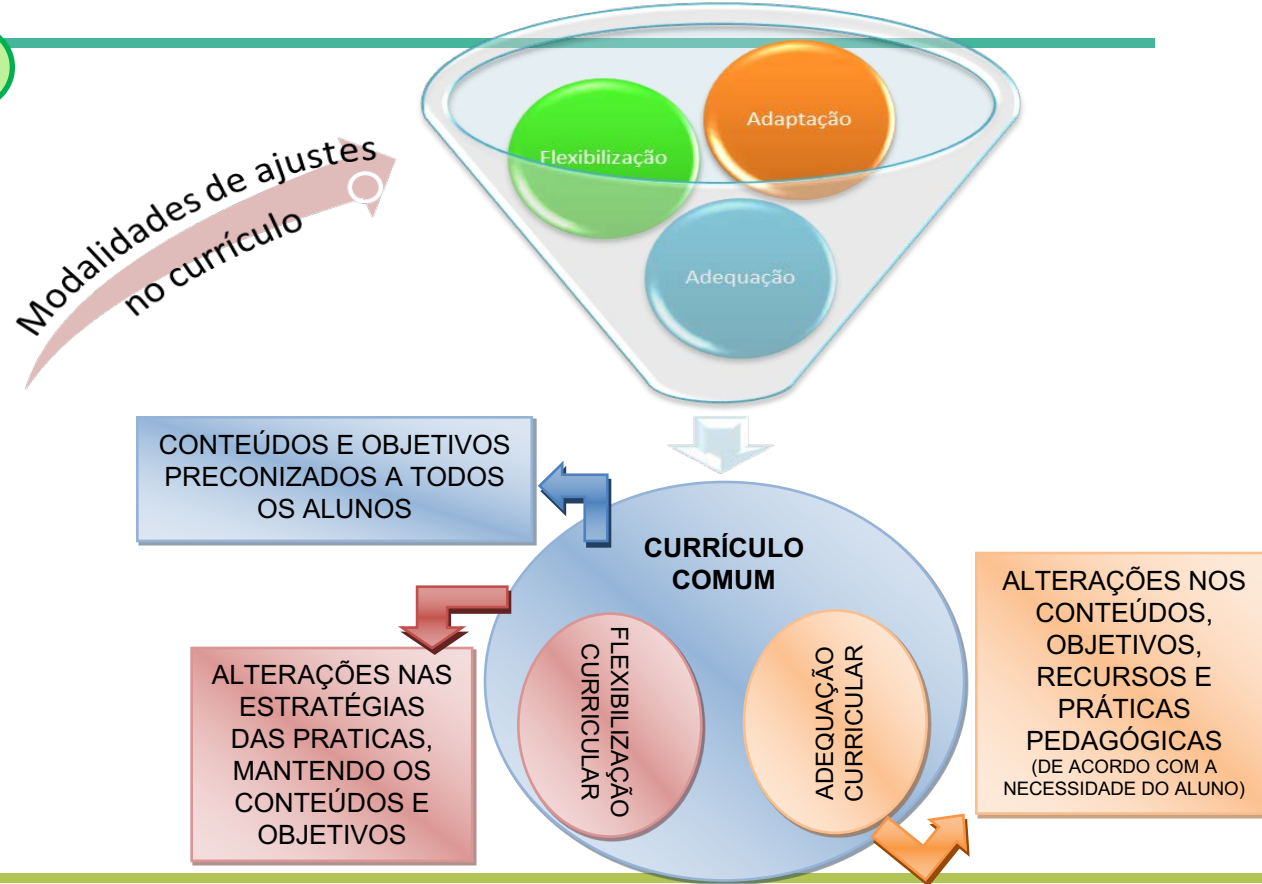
Modalidades de ajustes no currículo

Flexibilização

Adaptação

Adequação

CONTEÚDOS E OBJETIVOS PRECONIZADOS A TODOS OS ALUNOS

CURRÍCULO COMUM

FLEXIBILIZAÇÃO CURRICULAR

ADEQUAÇÃO CURRICULAR

ALTERAÇÕES NAS ESTRATÉGIAS DAS PRATICAS, MANTENDO OS CONTEÚDOS E OBJETIVOS

ALTERAÇÕES NOS CONTEÚDOS, OBJETIVOS, RECURSOS E PRÁTICAS PEDAGÓGICAS (DE ACORDO COM A NECESSIDADE DO ALUNO)